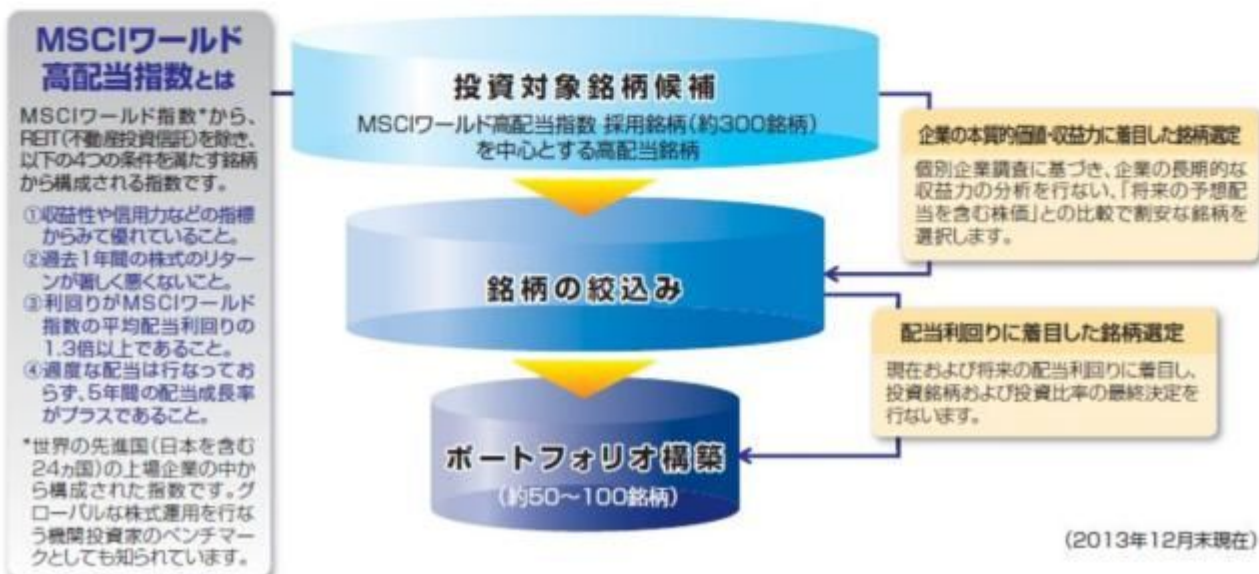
MSCIワールド高配当指数とは

MSCIワールド指数*から、REIT(不動産投資信託)を除き、以下の4つの条件を満たす銘柄から構成される指数です。

①収益性や信用力などの指標からみて優れていること。
②過去1年間の株式のリターンが著しく悪くないこと。
③利回りがMSCIワールド指数の平均配当利回りの1.3倍以上であること。
④過度な配当は行なっておらず、5年間の配当成長率がプラスであること。

*世界の先進国(日本を含む24ヵ国)の上場企業の中から構成された指数です。グローバルな株式運用を行なう機関投資家のベンチマークとしても知られています。

投資対象銘柄候補
MSCIワールド高配当指数 採用銘柄(約300銘柄)を中心とする高配当銘柄

企業の本質的価値・収益力に着目した銘柄選定
個別企業調査に基づき、企業の長期的な収益力の分析を行ない、「将来の予想配当を含む株価」との比較で割安な銘柄を選択します。

銘柄の絞込み

配当利回りに着目した銘柄選定
現在および将来の配当利回りに着目し、投資銘柄および投資比率の最終決定を行ないます。

ポートフォリオ構築
(約50~100銘柄)

(2013年12月末現在)